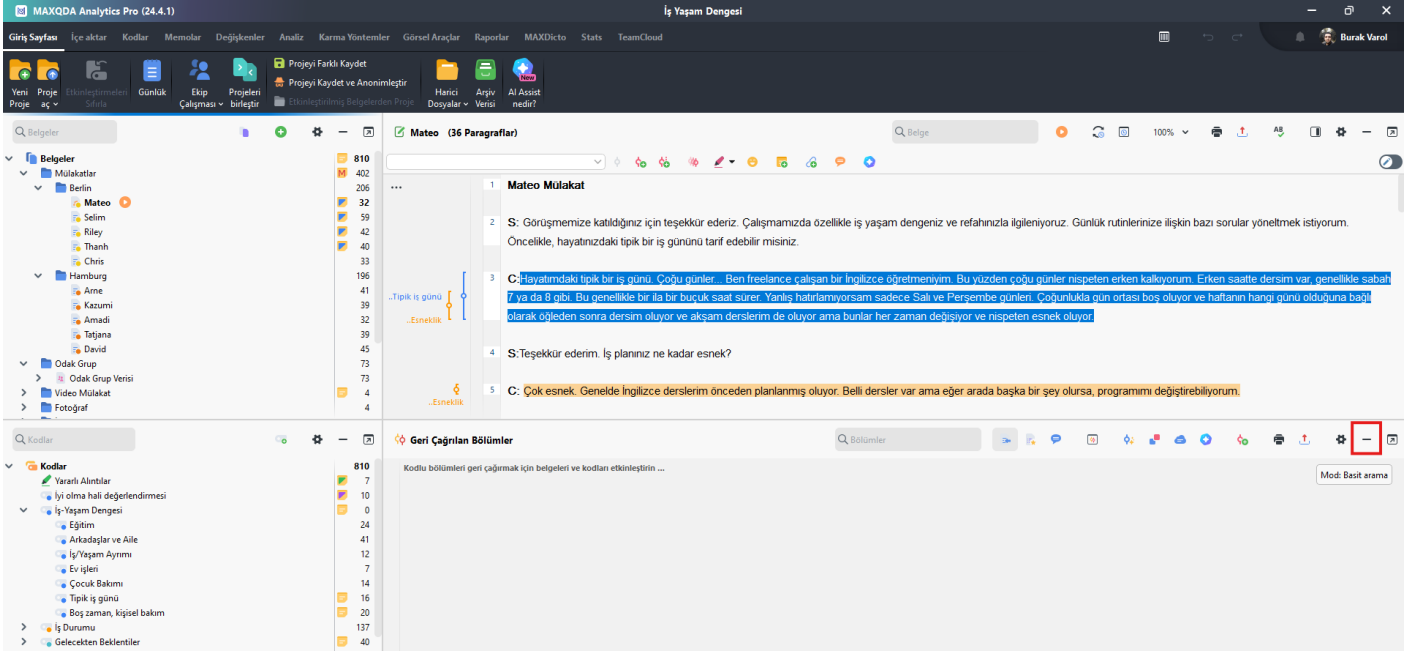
MAXQDA Analytics Pro (24.4.1)

İş Yaşam Dengesi

Giriş Sayfası İçe aktar Kodlar Memolar Değişkenler Analiz Karma Yöntemler Görsel Araçlar Raporlar MAXDicto Stats TeamCloud

Burak Varol

Yeni Proje
Proje aç
Etkinleştirmeleri Sıfırla
Günlük
Ekip Çalışması
Projeleri birleştir
Projeyi Farklı Kaydet
Projeyi Kaydet ve Anonimleştir
Etkinleştirilmiş Belgelerden Proje
Harici Dosyalar
Arşiv Verisi
New
AI Assist nedir?

Belgeler

| | |
|---|---|
| Belgeler | 810 |
| Mülakatlar | 402 |
| Berlin | 206 |
| Mateo | 32 |
| Selim | 59 |
| Riley | 42 |
| Thanh | 40 |
| Chris | 33 |
| Hamburg | 196 |
| Arne | 41 |
| Kazumi | 39 |
| Amadi | 32 |
| Tatjana | 39 |
| David | 45 |
| Odak Grup | 73 |
| Odak Grup Verisi | 73 |
| Video Mülakat | 4 |
| Fotoğraf | 4 |

Mateo (36 Paragraflar)

Belge

100%

1 Mateo Mülakat

2 S: Görüşmemize katıldığınız için teşekkür ederiz. Çalışmamızda özellikle iş yaşam dengeniz ve refahınızla ilgileniyoruz. Günlük rutinlerinize ilişkin bazı sorular yöneltmek istiyorum. Öncelikle, hayatınızdaki tipik bir iş gününü tarif edebilir misiniz.

..Tipik iş günü
..Esneklik

3 C: Hayatımdaki tipik bir iş günü. Çoğu günler... Ben freelance çalışan bir İngilizce öğretmeniyim. Bu yüzden çoğu günler nispeten erken kalkıyorum. Erken saatte dersim var, genellikle sabah 7 ya da 8 gibi. Bu genellikle bir ila bir buçuk saat sürer. Yanlış hatırlamıyorsam sadece Salı ve Perşembe günleri. Çoğunlukla gün ortası boş oluyor ve haftanın hangi günü olduğuna bağlı olarak öğleden sonra dersim oluyor ve akşam derslerim de oluyor ama bunlar her zaman değişiyor ve nispeten esnek oluyor.

4 S:Teşekkür ederim. İş planınız ne kadar esnek?

..Esneklik

5 C: Çok esnek. Genelde İngilizce derslerim önceden planlanmış oluyor. Belli dersler var ama eğer arada başka bir şey olursa, programımı değiştirebiliyorum.

Kodlar

| | |
|---|---|
| Kodlar | 810 |
| Yararlı Alıntılar | 7 |
| İyi olma hali değerlendirmesi | 10 |
| İş-Yaşam Dengesi | 0 |
| Eğitim | 24 |
| Arkadaşlar ve Aile | 41 |
| İş/Yaşam Ayrımı | 12 |
| Ev işleri | 7 |
| Çocuk Bakımı | 14 |
| Tipik iş günü | 16 |
| Boş zaman, kişisel bakım | 20 |
| İş Durumu | 137 |
| Gelecekten Beklentiler | 40 |

Geri Çağrılan Bölümler

Bölümler

Kodlu bölümleri geri çağırmak için belgeleri ve kodları etkinleştirin ...

Mod: Basit arama